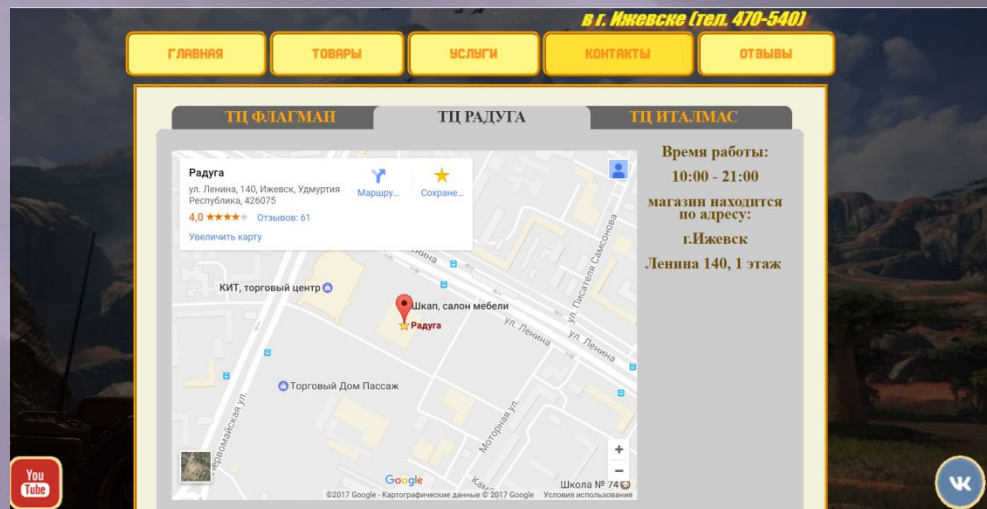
в г. Ижевске (тел. 470-540)

ГЛАВНАЯ
ТОВАРЫ
УСЛУГИ
КОНТАКТЫ
ОТЗЫВЫ

ТЦ ФЛАГМАН
ТЦ РАДУГА
ТЦ ИТАЛМАС

Радуга
ул. Ленина, 140, Ижевск, Удмуртия Республика, 426075
4,0 ★★★★★ Отзывов: 61
Увеличить карту
Маршру...
Сохране...

КИТ, торговый центр
Шкап, салон мебели
Радуга
ул. Писателя Самсонова
ул. Ленина
ул. Ленина
Торговый Дом Пассаж
Первомайская ул.
Моторная ул.
Кам
Школа № 74
Google
©2017 Google - Картографические данные ©2017 Google Условия использования

Время работы:
10:00 - 21:00
магазин находится по адресу:
г.Ижевск
Ленина 140, 1 этаж

You Tube
VK